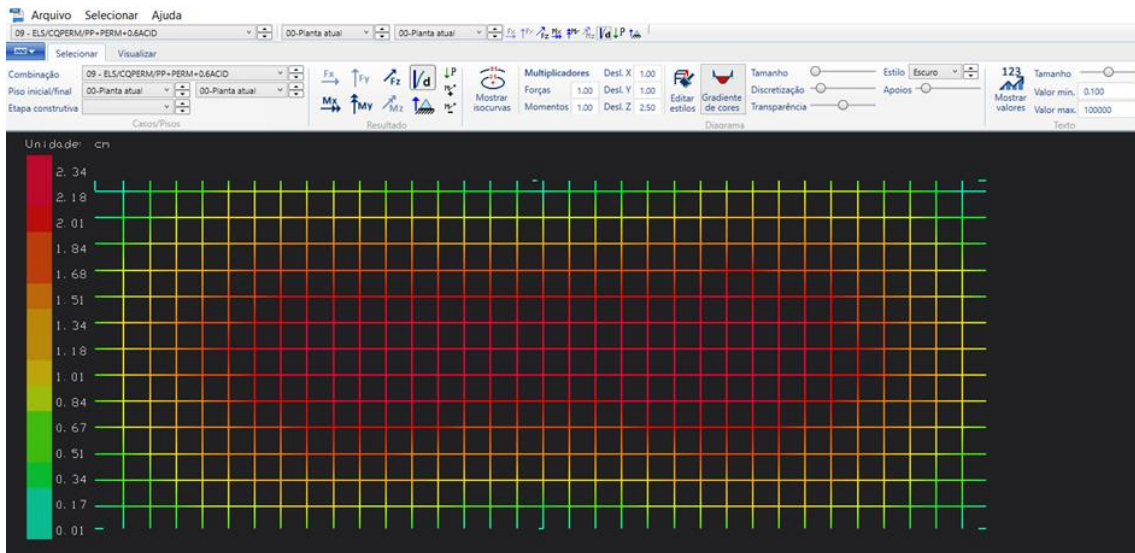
Arquivo Selecionar Ajuda

09 - ELS/CQPERM/PP+PERM+0.6ACID
00-Planta atual
00-Planta atual

Selecionar Visualizar

Combinação 09 - ELS/CQPERM/PP+PERM+0.6ACID
Piso inicial/final 00-Planta atual 00-Planta atual
Etapa construtiva
Casos/Pisos

Fx Fy Fz d P
Mx My Mz
Resultado

Mostrar isocurvas

Multiplicadores
Forças 1.00
Momentos 1.00
Desl. X 1.00
Desl. Y 1.00
Desl. Z 2.50

Editar estilos
Gradiente de cores

Tamanho
Discretização
Transparência
Estilo Escuro
Apoios
Diagrama

123
Mostrar valores
Tamanho
Valor min. 0.100
Valor max. 100000
Texto

Unidade: cm

2.34
2.18
2.01
1.84
1.68
1.51
1.34
1.18
1.01
0.84
0.67
0.51
0.34
0.17
0.01